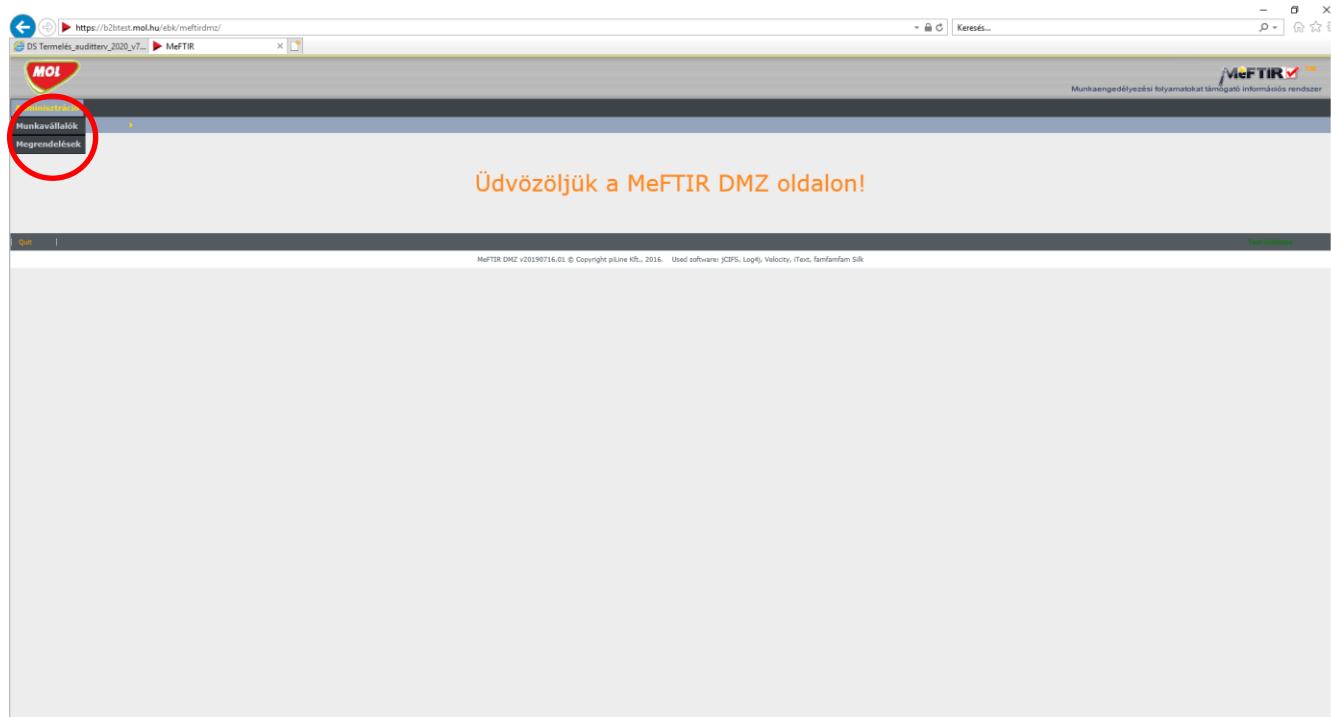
https://b2btest.mol.hu/ebk/meftirdmz/

Keresés...

DS Termelés_auditterv_2020_v7...

MeFTIR

MOL

MeFTIR

Munkaengedélyezési folyamatokat támogató információs rendszer

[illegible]minisztráció

Munkavállalók

Megrendelések

Üdvözöljük a MeFTIR DMZ oldalon!

Quit

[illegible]

MeFTIR DMZ v20190716.01 © Copyright piLine Kft., 2016. Used software: jCIFS, Log4j, Velocity, iText, famfamfam Silk